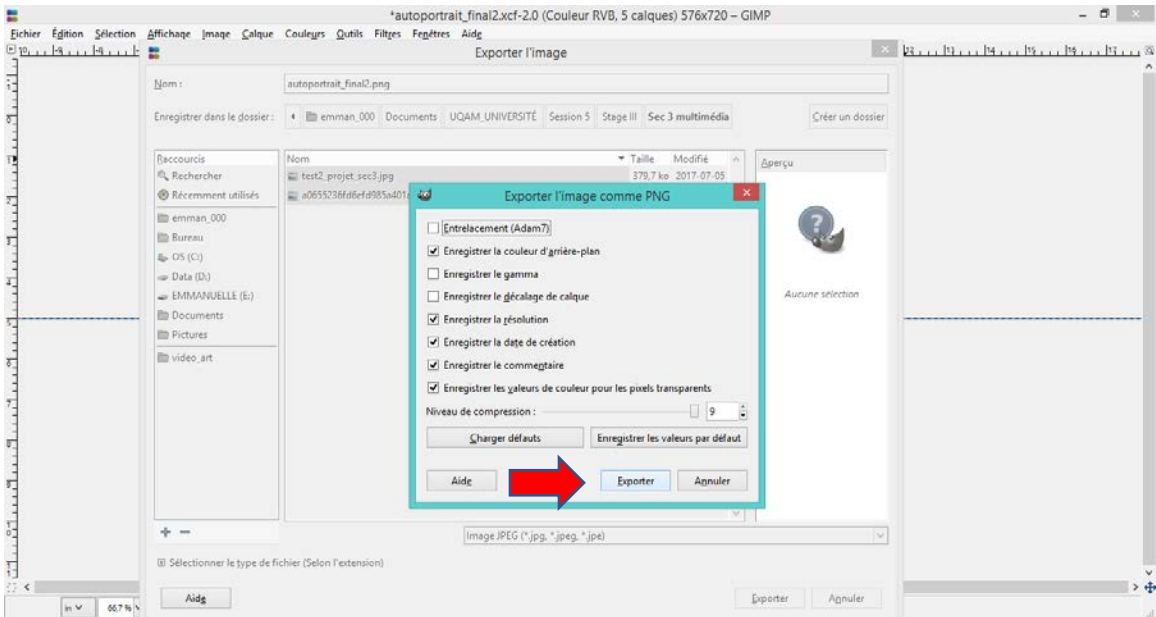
*autoportrait_final2.xcf-2.0 (Couleur RVB, 5 calques) 576x720 – GIMP

Fichier Édition Sélection Affichage Image Calque Couleurs Outils Filtres Fenêtres Aide

Exporter l'image

Nom : autoportrait_final2.png

Enregistrer dans le dossier : emman_000 Documents UQAM_UNIVERSITÉ Session 5 Stage III Sec 3 multimédia Créer un dossier

Raccourcis
Rechercher
Récemment utilisés
emman_000
Bureau
OS (C:)
Data (D:)
EMMANUELLE (E:)
Documents
Pictures
video_art

| Nom | Taille | Modifié |
|---|---|---|
| test2_projet_sec3.jpg | 379,7 ko | 2017-07-05 |
| a0655236fd6efd985a401 | | |

Aperçu

Aucune sélection

Exporter l'image comme PNG

Entrelacement (Adam7)
Enregistrer la couleur d'arrière-plan
Enregistrer le gamma
Enregistrer le décalage de calque
Enregistrer la résolution
Enregistrer la date de création
Enregistrer le commentaire
Enregistrer les valeurs de couleur pour les pixels transparents
Niveau de compression : 9

Charger défauts
Enregistrer les valeurs par défaut

Aide
Exporter
Annuler

Image JPEG (*.jpg, *.jpeg, *.jpe)

Sélectionner le type de fichier (Selon l'extension)

Aide
Exporter
Annuler

in
66,7 %